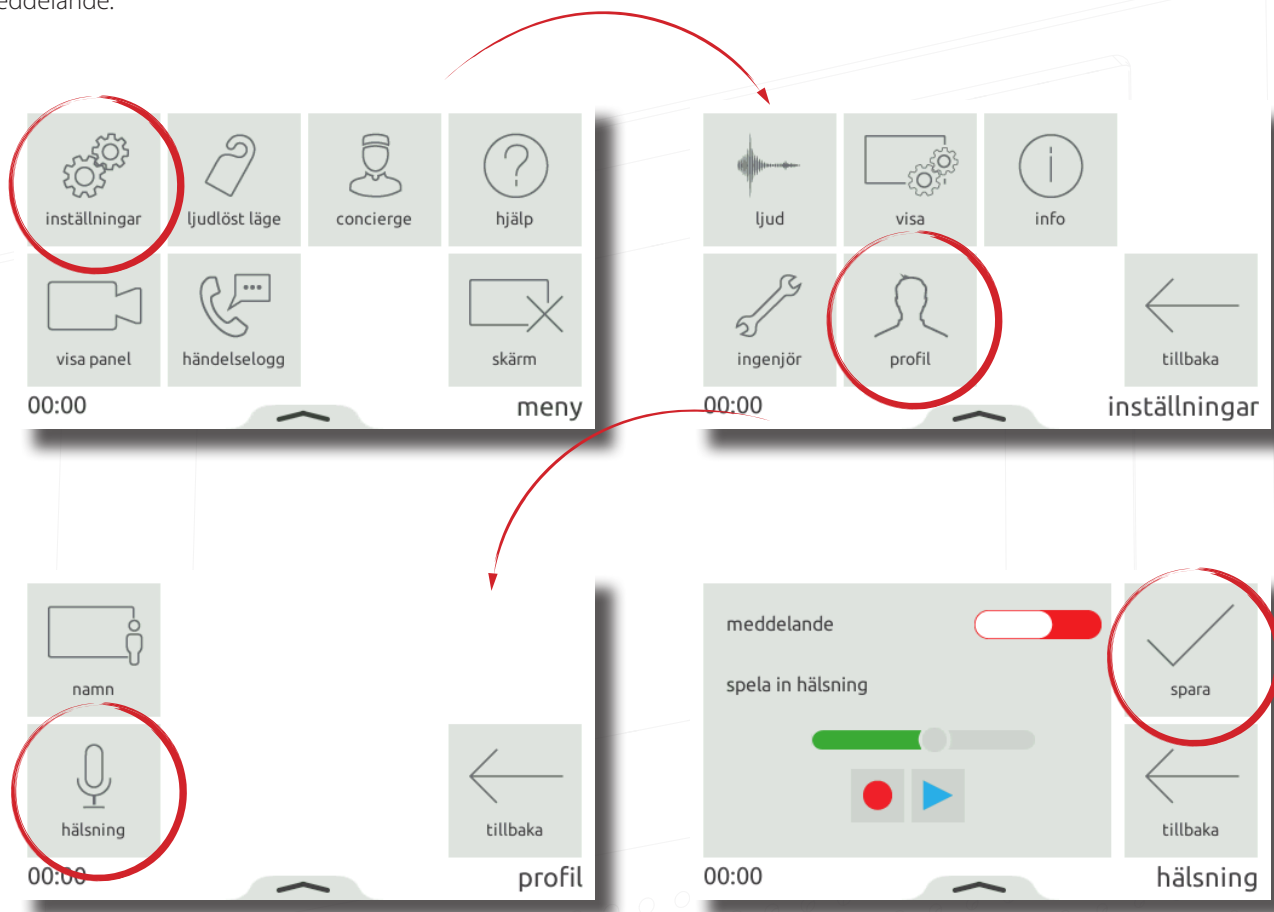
eddelande.

inställningar
ljudlöst läge
concierge
hjälp
visa panel
händelselogg
skärm
00:00
meny

ljud
visa
info
ingenjör
profil
tillbaka
00:00
inställningar

namn
hälsning
tillbaka
00:00
profil

meddelande
spela in hälsning
spara
tillbaka
00:00
hälsning